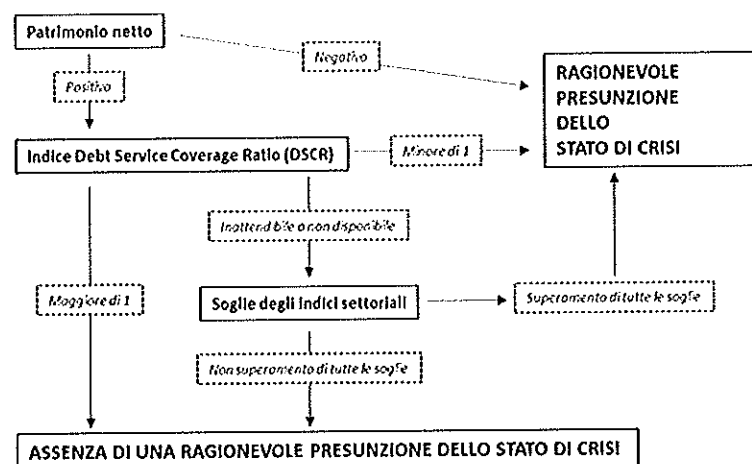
Patrimonio netto

Negativo

Positivo

RAGIONEVOLE PRESUNZIONE DELLO STATO DI CRISI

Indice Debt Service Coverage Ratio (DSCR)

Minore di 1

Inattendibile o non disponibile

Maggiore di 1

Soglie degli indici settoriali

Superamento di tutte le soglie

Non superamento di tutte le soglie

ASSENZA DI UNA RAGIONEVOLE PRESUNZIONE DELLO STATO DI CRISI